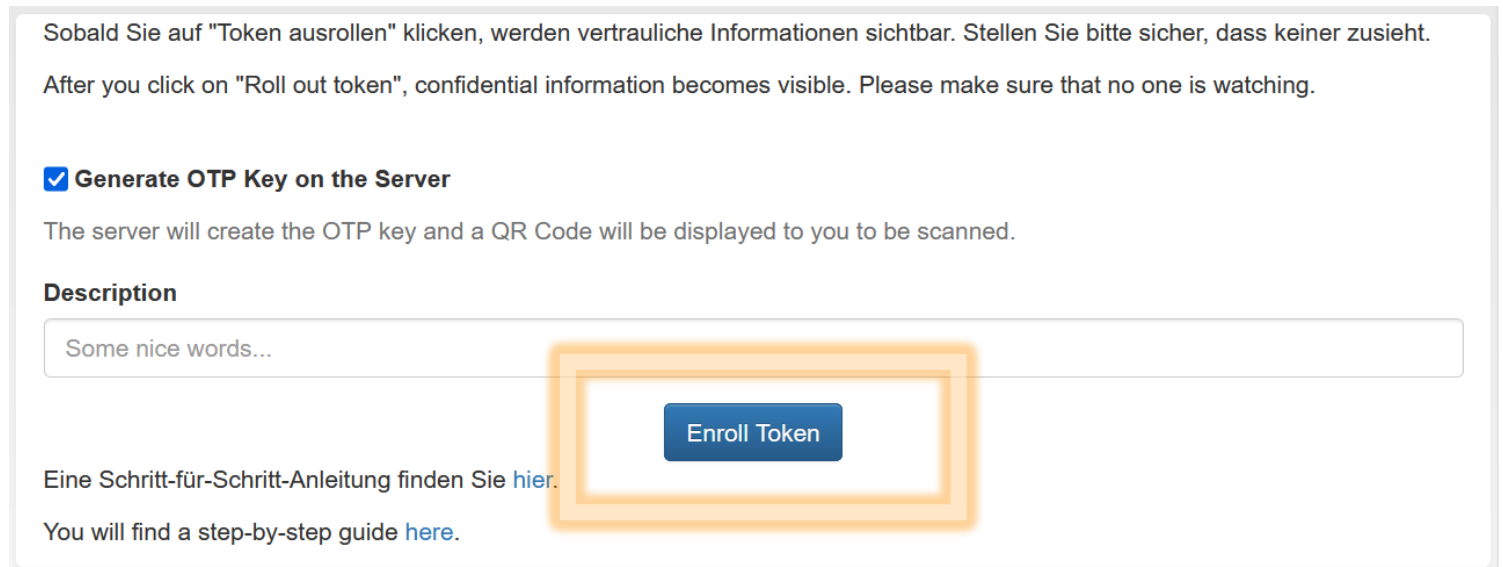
Sobald Sie auf "Token ausrollen" klicken, werden vertrauliche Informationen sichtbar. Stellen Sie bitte sicher, dass keiner zusieht.

After you click on "Roll out token", confidential information becomes visible. Please make sure that no one is watching.

Generate OTP Key on the Server

The server will create the OTP key and a QR Code will be displayed to you to be scanned.

Description

Some nice words...

Enroll Token

Eine Schritt-für-Schritt-Anleitung finden Sie hier.

You will find a step-by-step guide here.